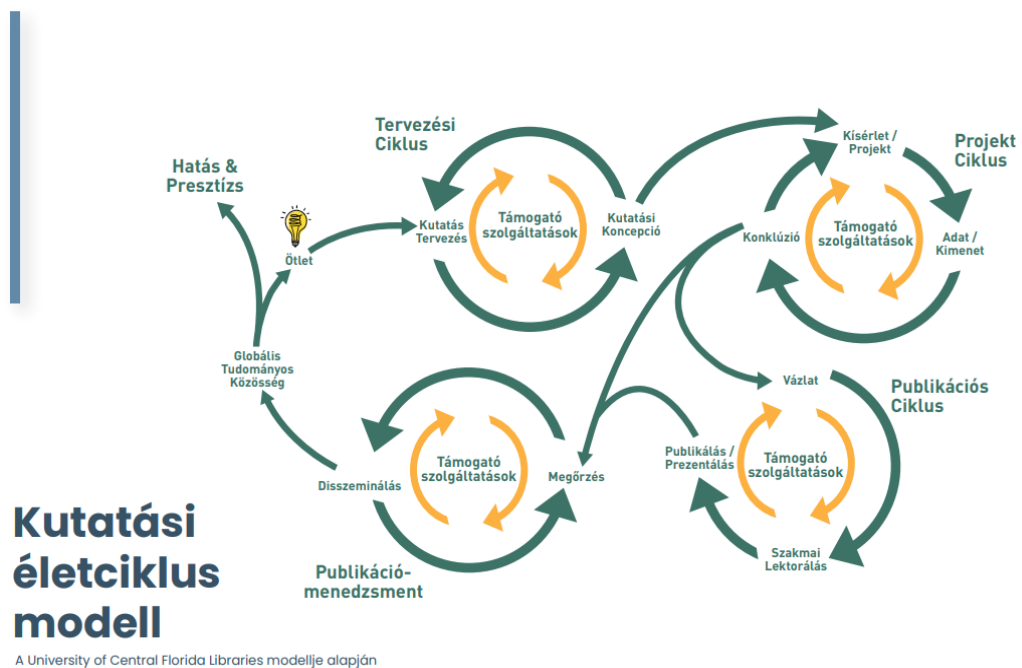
Tervezési Ciklus

Hatás & Presztízs

Ötlet

Kutatás Tervezés

Támogató szolgáltatások

Kutatási Koncepció

Kísérlet / Projekt

Projekt Ciklus

Konklúzió

Támogató szolgáltatások

Adat / Kimenet

Globális Tudományos Közösség

Vázlat

Publikációs Ciklus

Támogató szolgáltatások

Disszeminálás

Megőrzés

Publikálás / Prezentálás

Támogató szolgáltatások

Szakmai Lektorálás

Publikáció-menedzsment

Kutatási életciklus modell

A University of Central Florida Libraries modellje alapján